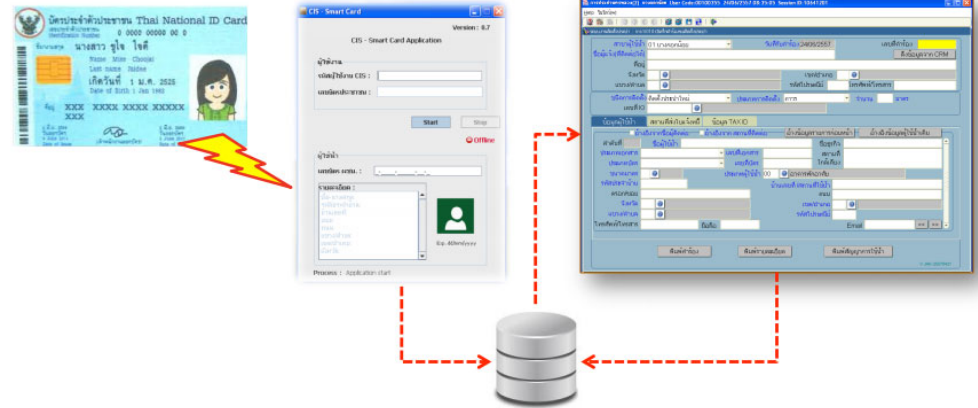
บัตรประจำตัวประชาชน Thai National ID Card
0 0000 00000 00 0
นางสาว ชูใจ ใจดี
Name Miss Chujai
Last name Jaidee
เกิดวันที่ 1 ม.ค. 2525
Date of Birth 1 Jan 1982
XXX XXXX XXXX XXXXX
XXX

CIS - Smart Card
CIS - Smart Card Application
Version : 0.7
ผู้ใช้งาน
รหัสผู้ใช้งาน CIS :
เลขบัตรประชาชน :
Start
Stop
Offline
ผู้ทำนำ
เลขบัตร ปชช. :
รายละเอียด :
Process : Application start

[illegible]
เลขที่คำร้อง
วันที่รับคำร้อง 24/06/2557
01 นางสาวแจ่มใส
ดึงข้อมูลจาก CRM
ที่อยู่
รหัสไปรษณีย์
บริการที่ติดตั้ง
ข้อมูลผู้ใช้น้ำ
สถานที่ติดตั้ง
ข้อมูล TAX ID
พิมพ์คำร้อง
พิมพ์รายละเอียด
พิมพ์สัญญาการใช้น้ำ